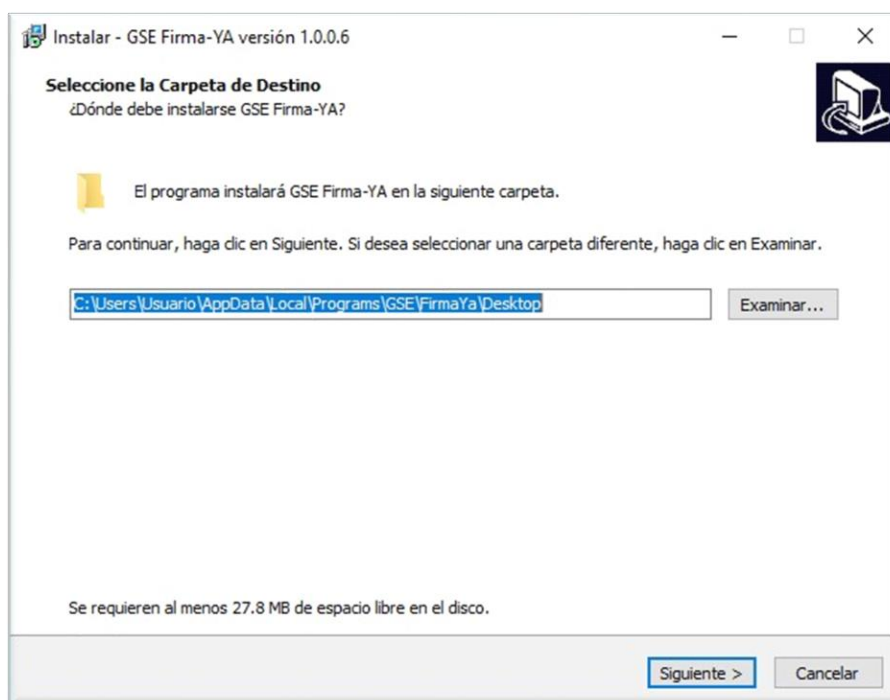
Instalar - GSE Firma-YA versión 1.0.0.6

Seleccione la Carpeta de Destino
¿Dónde debe instalarse GSE Firma-YA?

El programa instalará GSE Firma-YA en la siguiente carpeta.

Para continuar, haga clic en Siguiente. Si desea seleccionar una carpeta diferente, haga clic en Examinar.

C:\Users\Usuario\AppData\Local\Programs\GSE\FirmaYa\Desktop

Examinar...

Se requieren al menos 27.8 MB de espacio libre en el disco.

Siguiente >

Cancelar